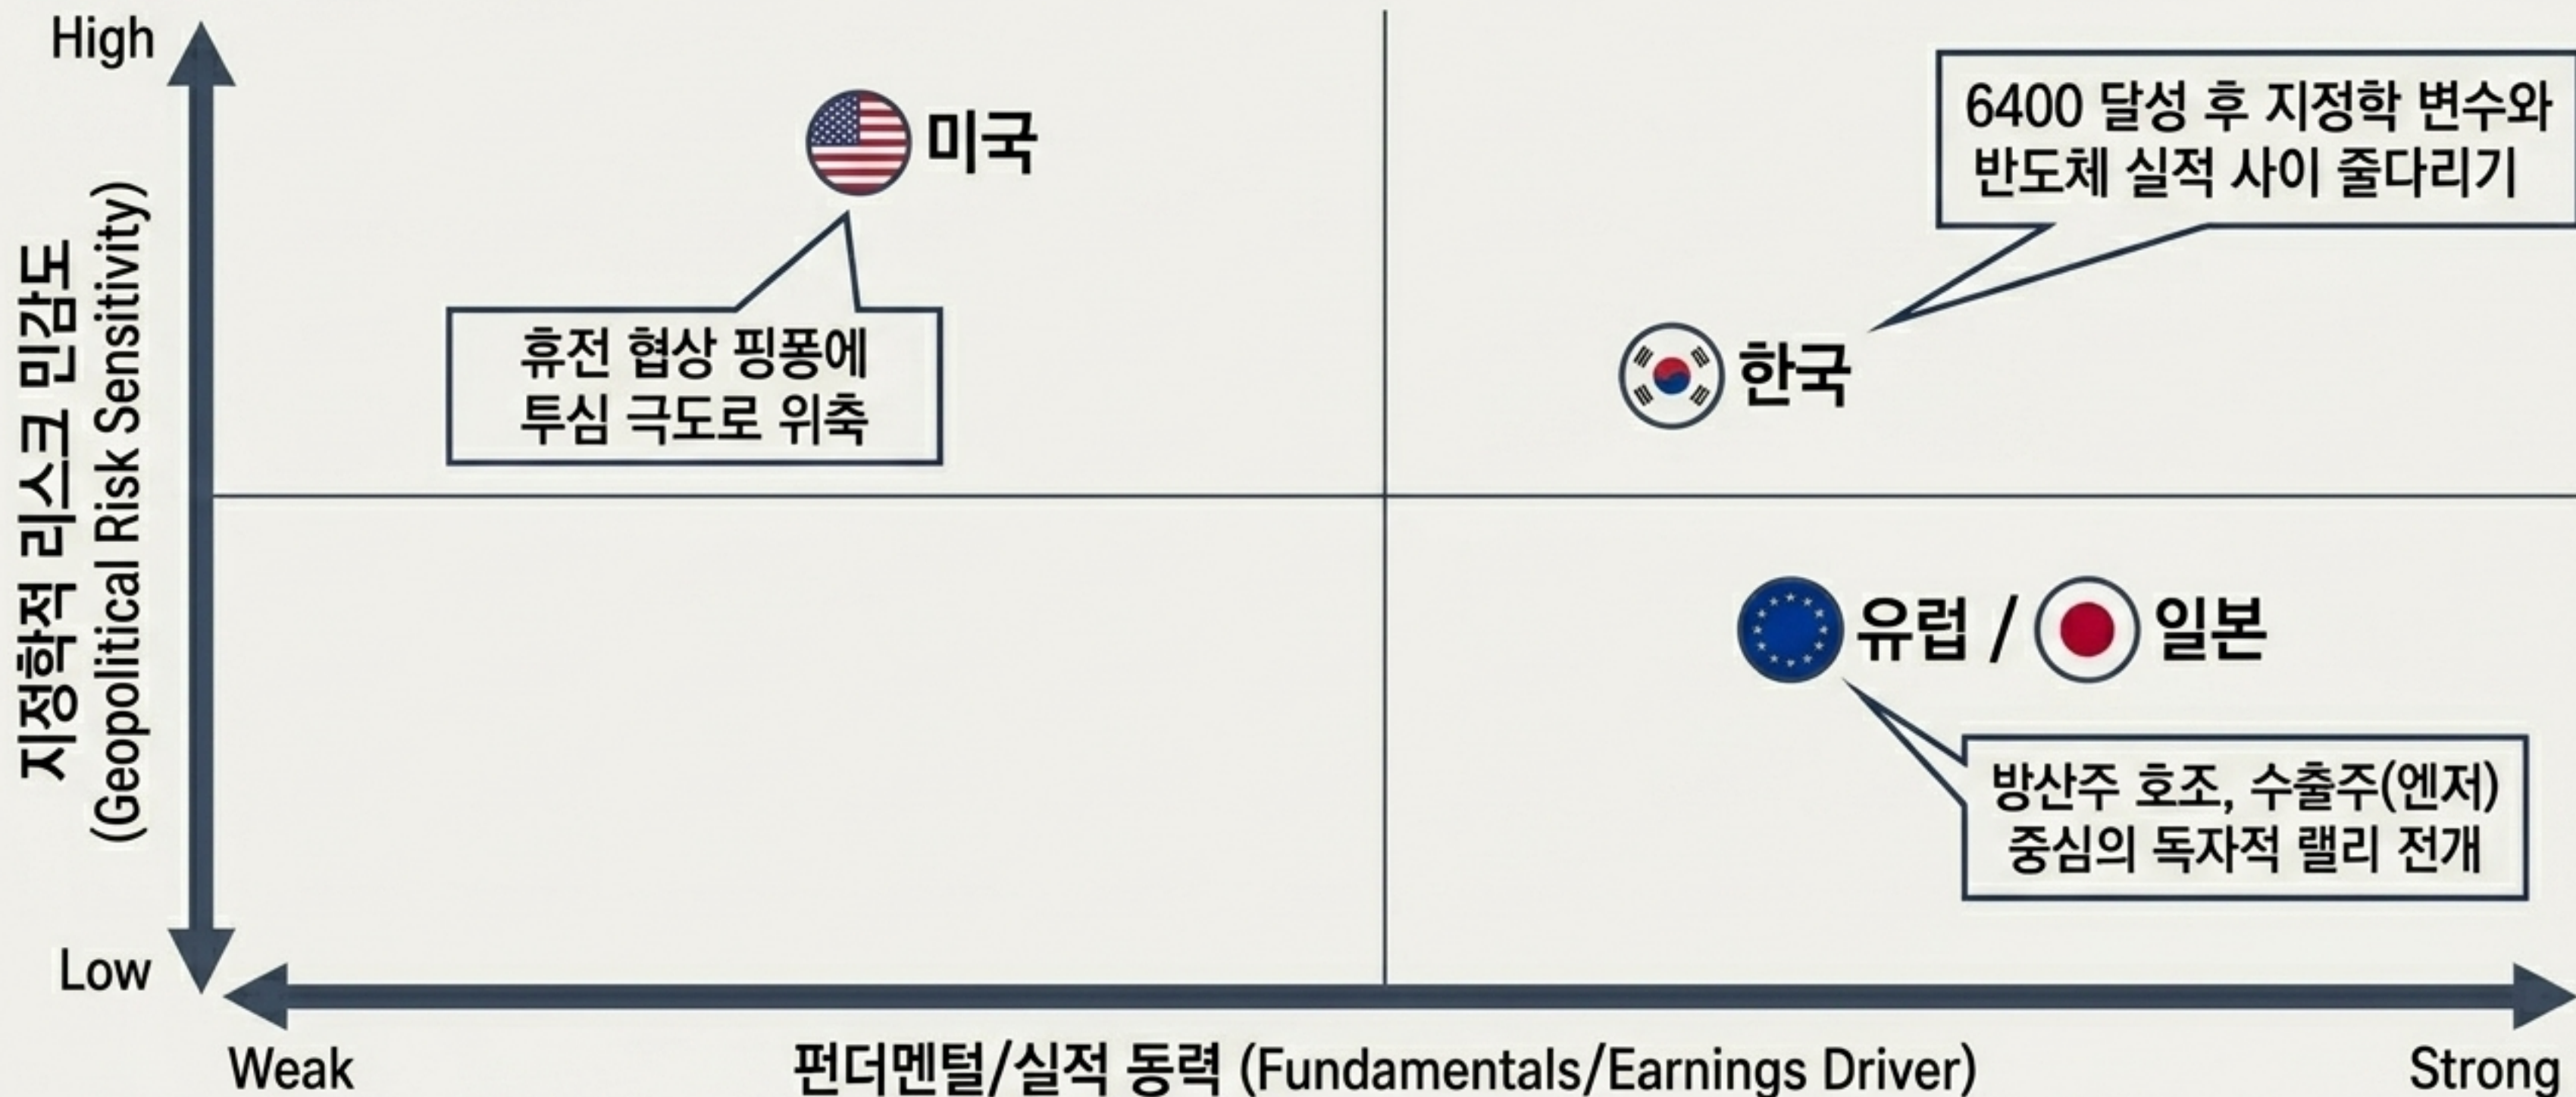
High

지정학적 리스크 민감도 (Geopolitical Risk Sensitivity)

Low

미국

휴전 협상 핑퐁에 투심 극도로 위축

6400 달성 후 지정학 변수와 반도체 실적 사이 줄다리기

한국

유럽 / 일본

방산주 호조, 수출주(엔저) 중심의 독자적 랠리 전개

Weak

펀더멘털/실적 동력 (Fundamentals/Earnings Driver)

Strong